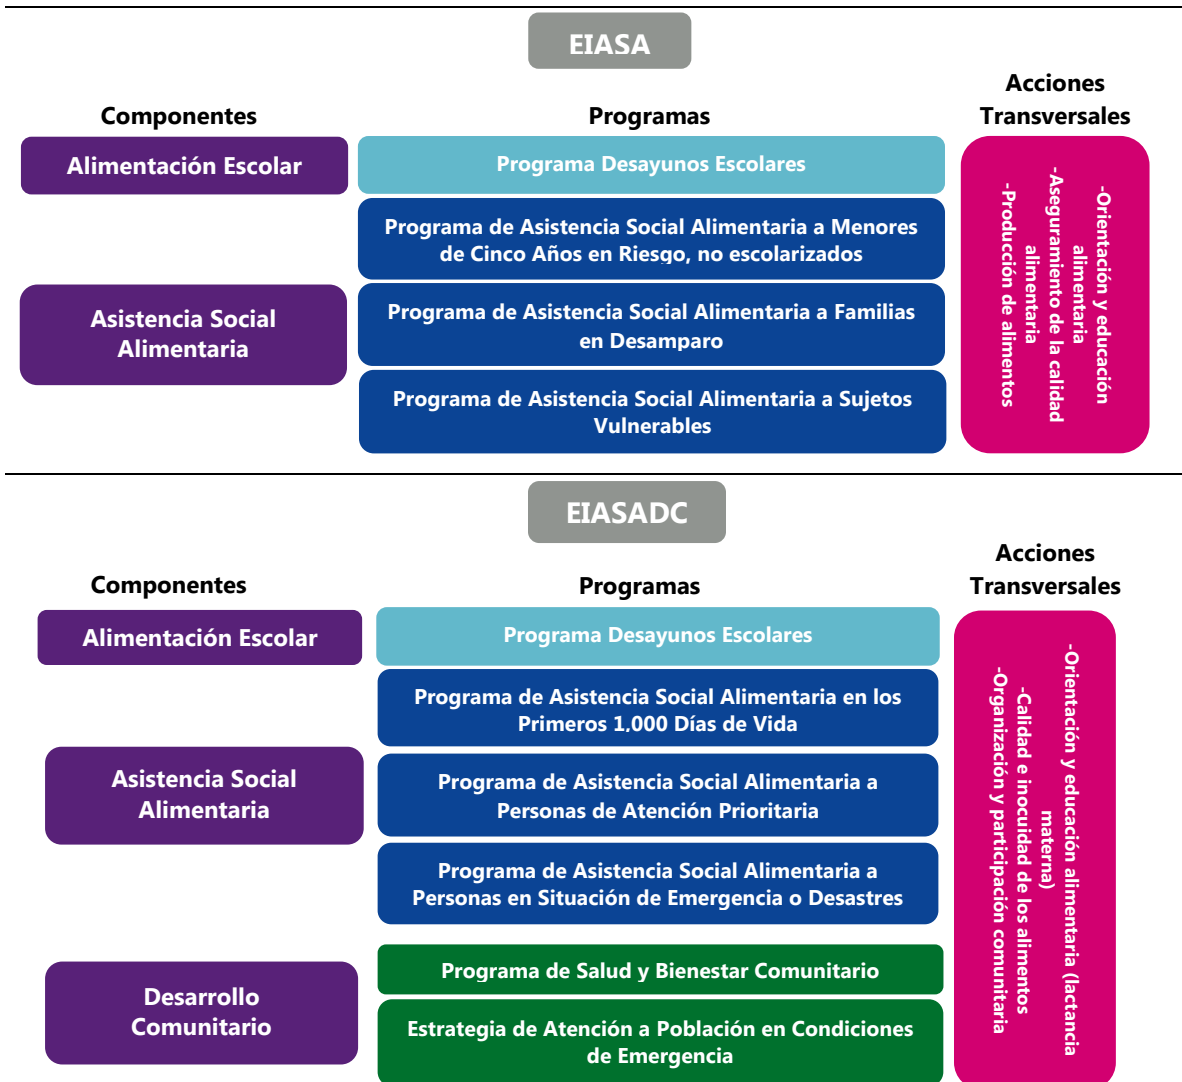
EIASA

Componentes

Programas

Acciones Transversales

Alimentación Escolar

Programa Desayunos Escolares

Programa de Asistencia Social Alimentaria a Menores de Cinco Años en Riesgo, no escolarizados

Asistencia Social Alimentaria

Programa de Asistencia Social Alimentaria a Familias en Desamparo

Programa de Asistencia Social Alimentaria a Sujetos Vulnerables

-Orientación y educación alimentaria
-Aseguramiento de la calidad alimentaria
-Producción de alimentos

EIASADC

Componentes

Programas

Acciones Transversales

Alimentación Escolar

Programa Desayunos Escolares

Programa de Asistencia Social Alimentaria en los Primeros 1,000 Días de Vida

Asistencia Social Alimentaria

Programa de Asistencia Social Alimentaria a Personas de Atención Prioritaria

Programa de Asistencia Social Alimentaria a Personas en Situación de Emergencia o Desastres

Desarrollo Comunitario

Programa de Salud y Bienestar Comunitario

Estrategia de Atención a Población en Condiciones de Emergencia

-Orientación y educación alimentaria (lactancia materna)
-Calidad e inocuidad de los alimentos
-Organización y participación comunitaria